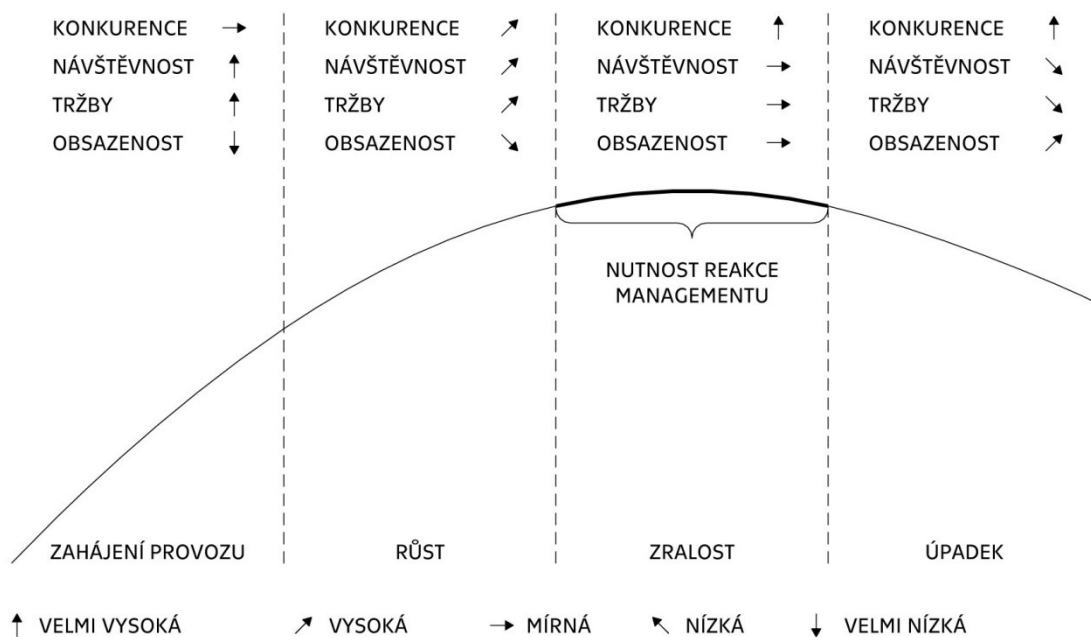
KONKURENCE →
NÁVŠTĚVNOST ↑
TRŽBY ↑
OBSAZENOST ↓

KONKURENCE ↗
NÁVŠTĚVNOST ↗
TRŽBY ↗
OBSAZENOST ↘

KONKURENCE ↑
NÁVŠTĚVNOST →
TRŽBY →
OBSAZENOST →

KONKURENCE ↑
NÁVŠTĚVNOST ↘
TRŽBY ↘
OBSAZENOST ↗

NUTNOST REAKCE MANAGEMENTU

ZAHÁJENÍ PROVOZU

RŮST

ZRALOST

ÚPADEK

↑ VELMI VYSOKÁ ↗ VYSOKÁ → MÍRNÁ ↖ NÍZKÁ ↓ VELMI NÍZKÁ